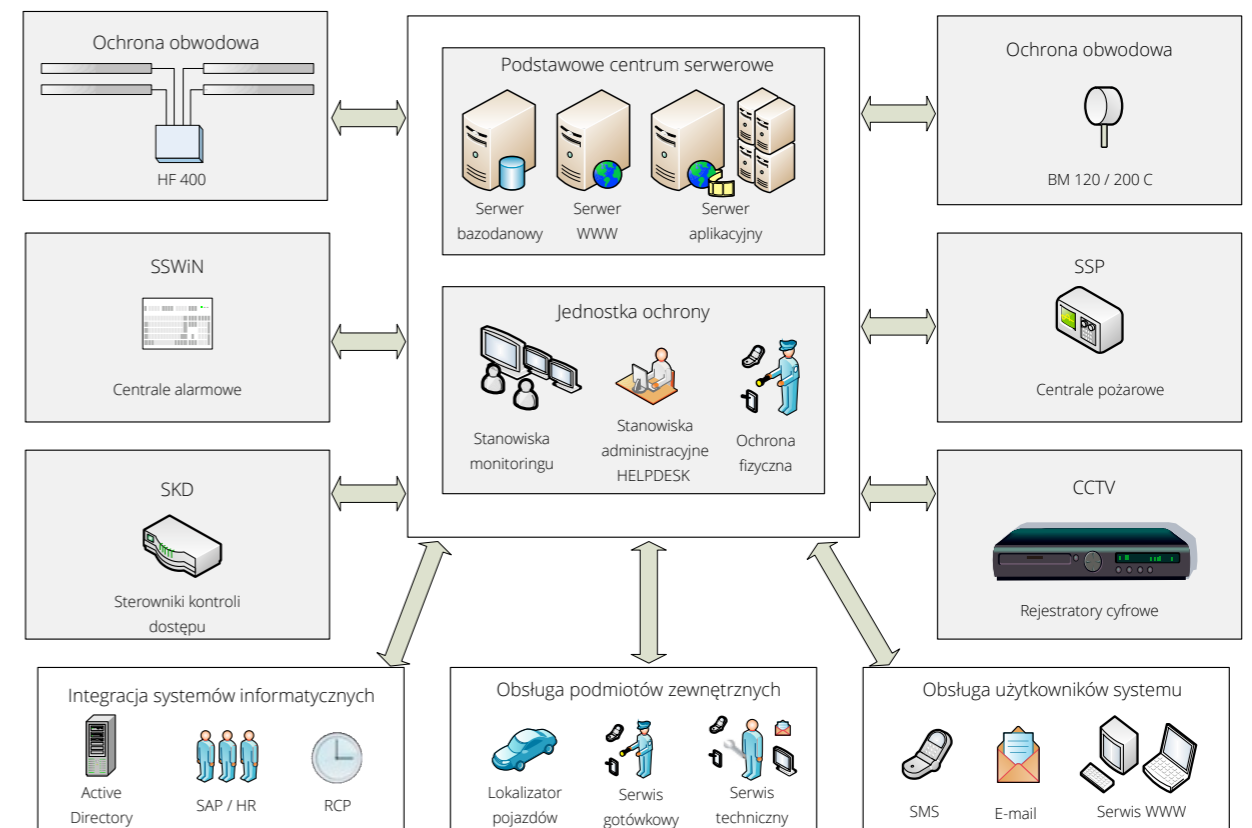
Ochrona obwodowa

HF 400

SSWiN

Centrale alarmowe

SKD

Sterowniki kontroli dostępu

Podstawowe centrum serwerowe

Serwer bazodanowy

Serwer WWW

Serwer aplikacyjny

Jednostka ochrony

Stanowiska monitoringu

Stanowiska administracyjne HELPDESK

Ochrona fizyczna

Ochrona obwodowa

BM 120 / 200 C

SSP

Centrale pożarowe

CCTV

Rejestratory cyfrowe

Integracja systemów informatycznych

Active Directory

SAP / HR

RCP

Obsługa podmiotów zewnętrznych

Lokalizator pojazdów

Serwis gotówkowy

Serwis techniczny

Obsługa użytkowników systemu

SMS

E-mail

Serwis WWW